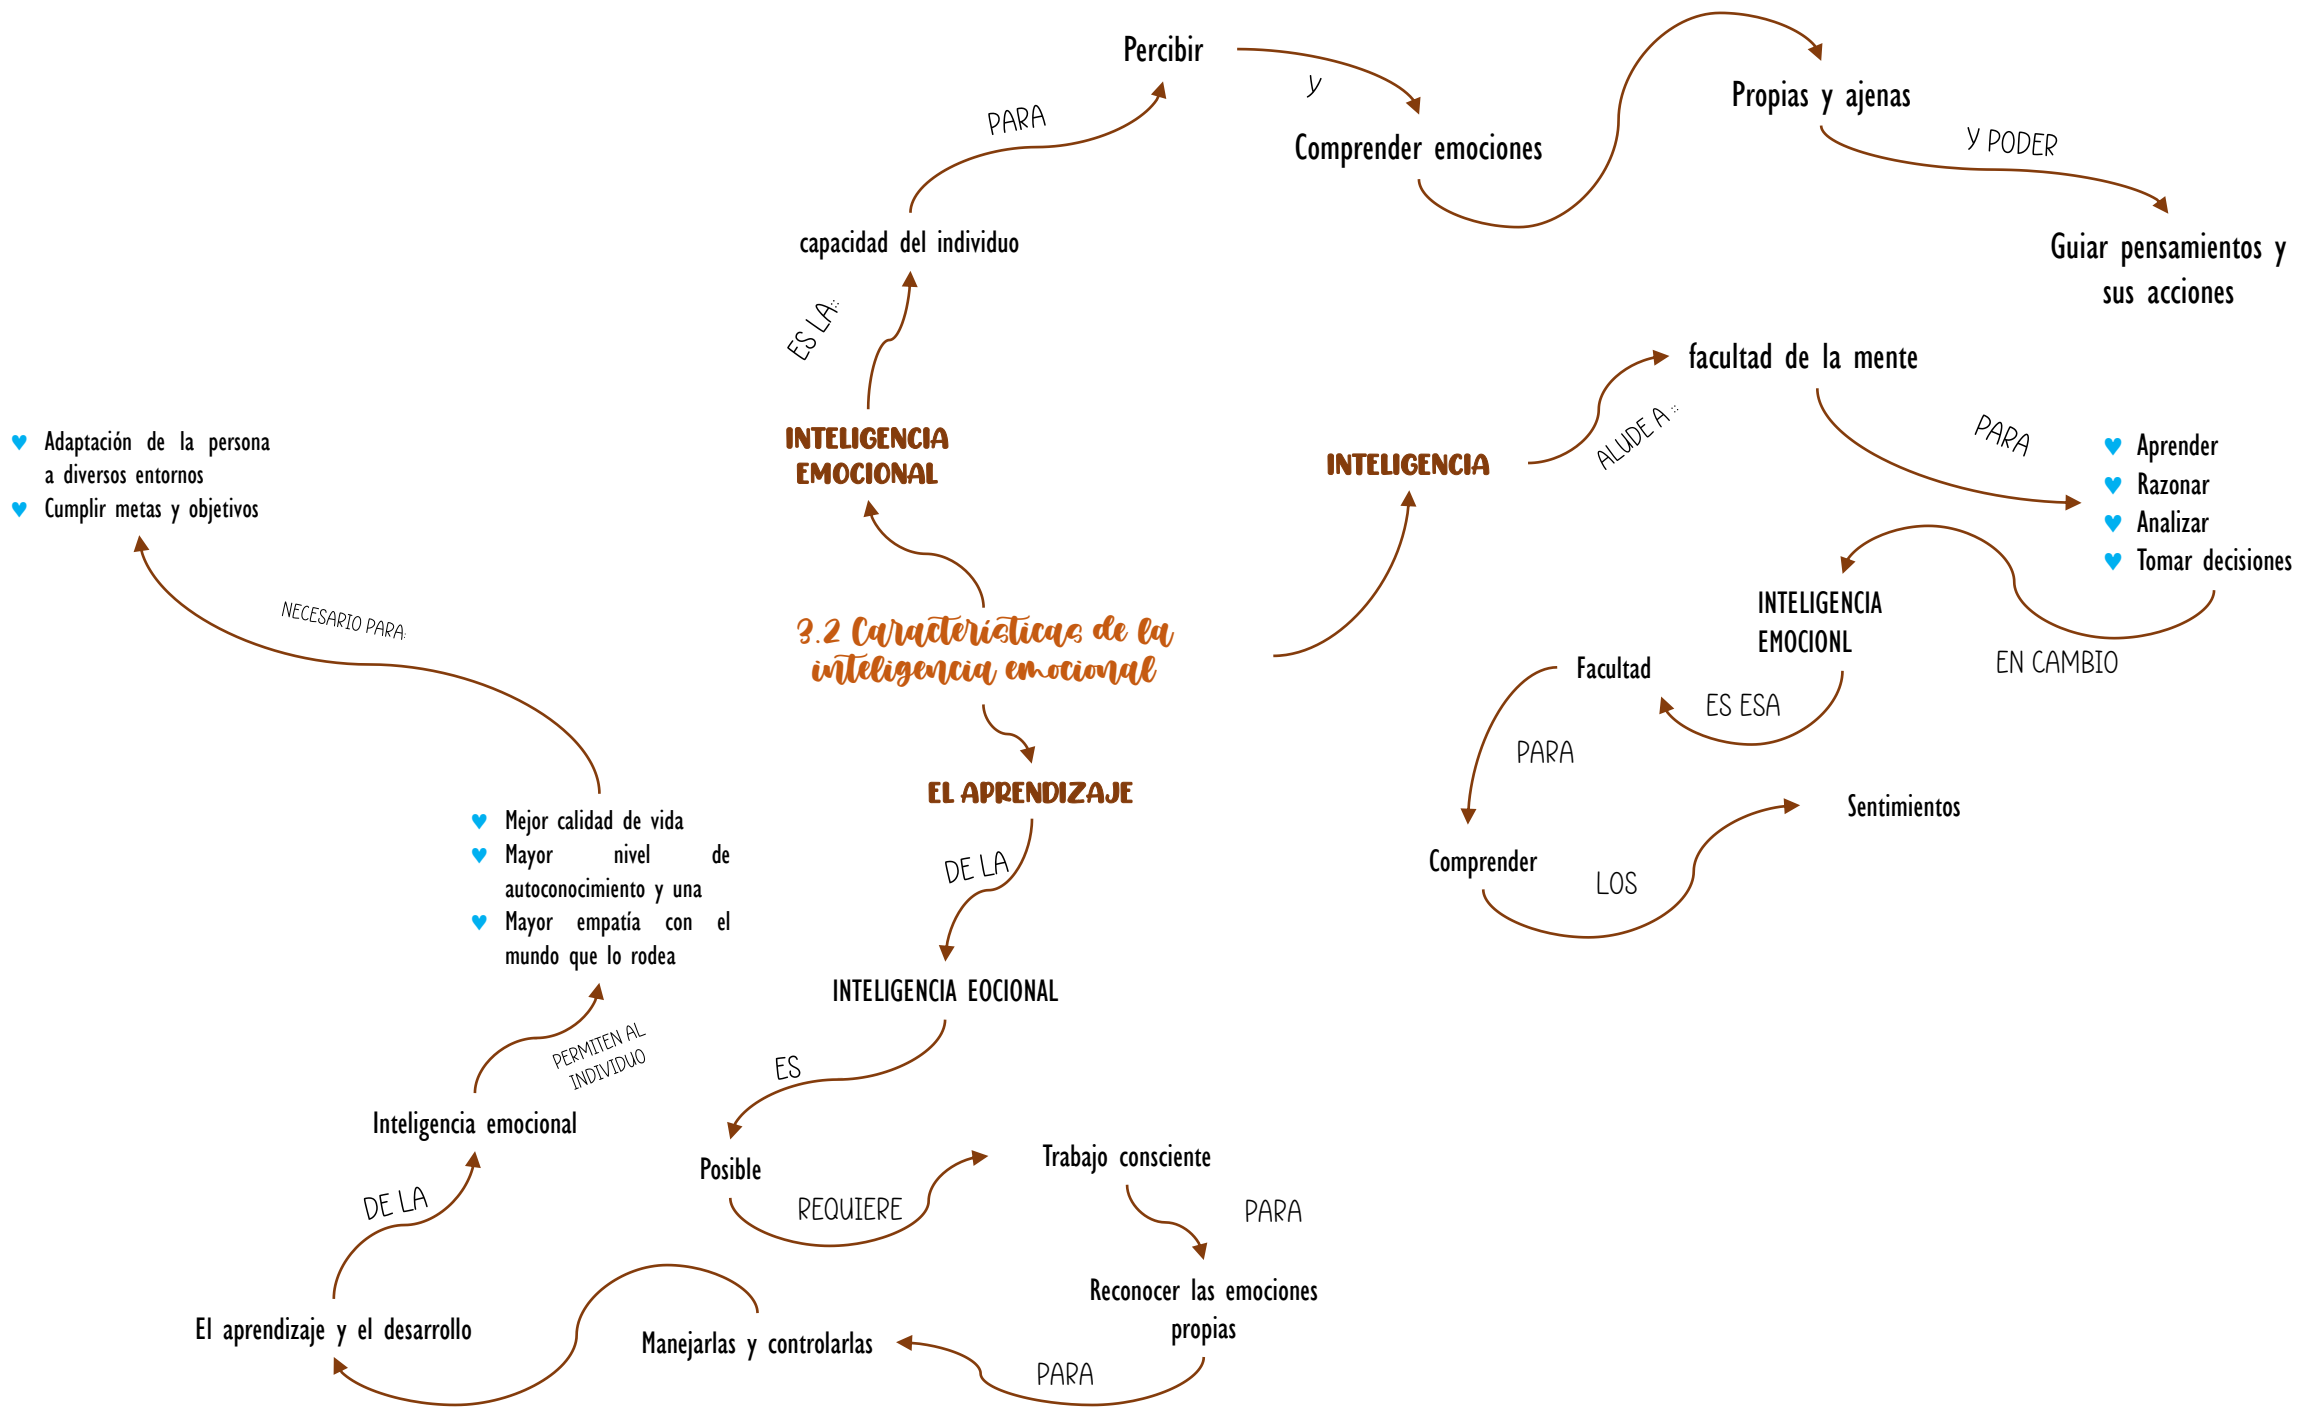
3.2 Características de la inteligencia emocional

INTELIGENCIA EMOCIONAL

ES LA:

capacidad del individuo

PARA

Percibir

y

Comprender emociones

Propias y ajenas

Y PODER

Guiar pensamientos y sus acciones

INTELIGENCIA

ALUDE A :

facultad de la mente

PARA

Aprender
Razonar
Analizar
Tomar decisiones

EN CAMBIO

INTELIGENCIA EMOCIONL

ES ESA

Facultad

PARA

Comprender

LOS

Sentimientos

EL APRENDIZAJE

DE LA

INTELIGENCIA EOCIONAL

ES

Posible

REQUIERE

Trabajo consciente

PARA

Reconocer las emociones propias

PARA

Manejarlas y controlarlas

El aprendizaje y el desarrollo

DE LA

Inteligencia emocional

PERMITEN AL INDIVIDUO

Mejor calidad de vida
Mayor nivel de autoconocimiento y una
Mayor empatía con el mundo que lo rodea

NECESARIO PARA:

Adaptación de la persona a diversos entornos
Cumplir metas y objetivos